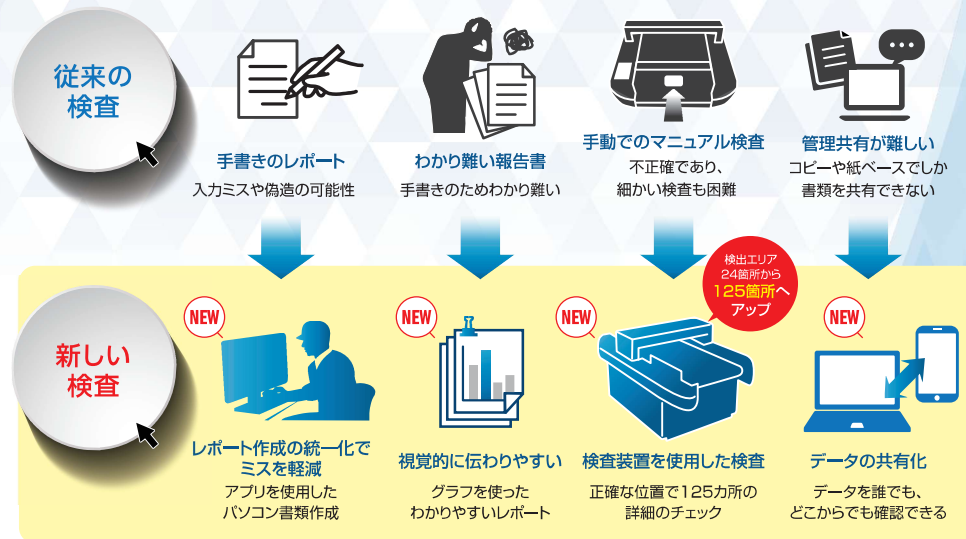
従来の検査

手書きのレポート
入力ミスや偽造の可能性

わかり難い報告書
手書きのためわかり難い

手動でのマニュアル検査
不正確であり、細かい検査も困難

管理共有が難しい
コピーや紙ベースでしか書類を共有できない

検出エリア24箇所から125箇所へアップ

新しい検査

NEW
レポート作成の統一化でミスを軽減
アプリを使用したパソコン書類作成

NEW
視覚的に伝わりやすい
グラフを使ったわかりやすいレポート

NEW
検査装置を使用した検査
正確な位置で125カ所の詳細のチェック

NEW
データの共有化
データを誰でも、どこからでも確認できる